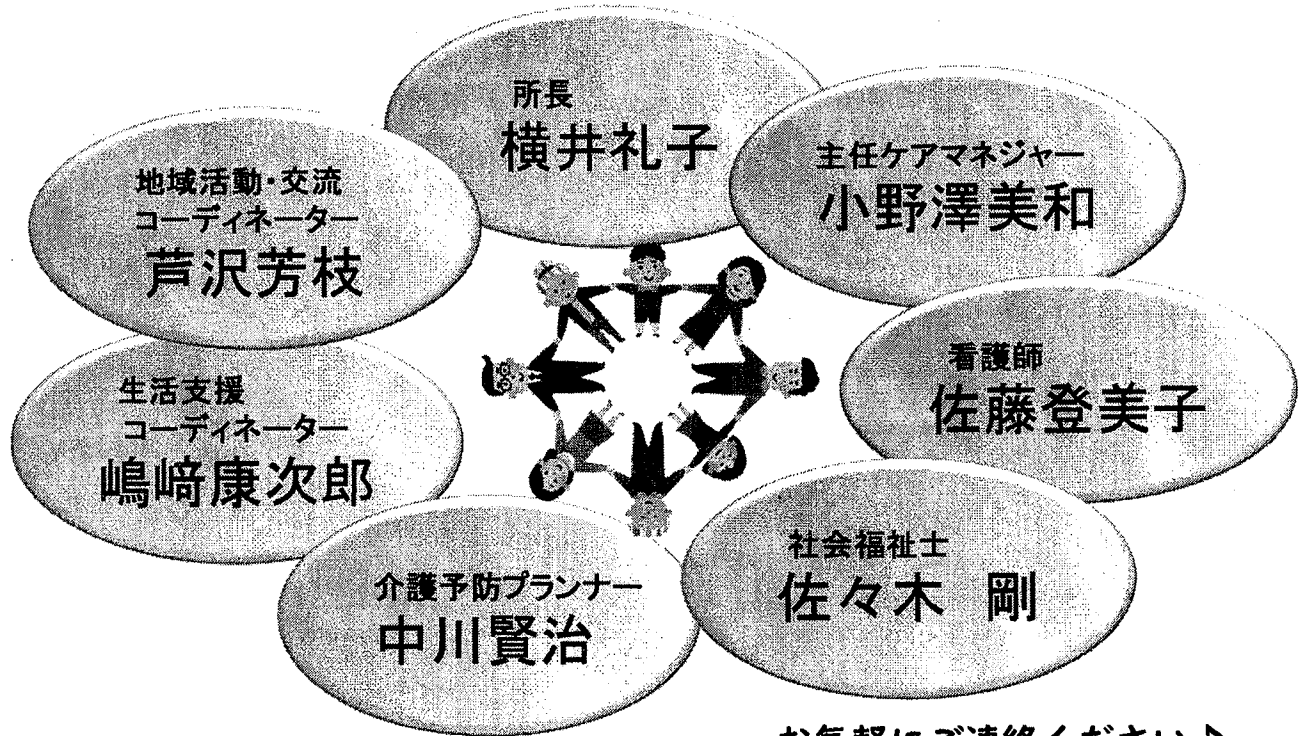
所長
横井礼子

主任ケアマネジャー
小野澤美和

地域活動・交流
コーディネーター
芦沢芳枝

看護師
佐藤登美子

生活支援
コーディネーター
嶋﨑康次郎

社会福祉士
佐々木　剛

介護予防プランナー
中川賢治

お気軽にご連絡ください♪